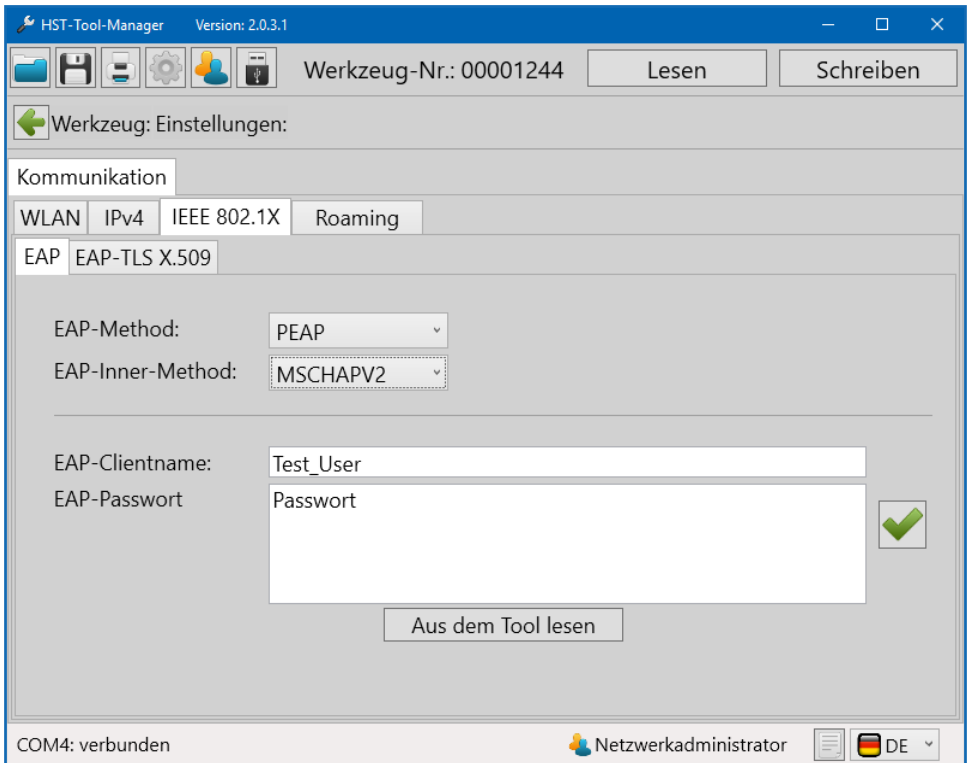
HST-Tool-Manager Version: 2.0.3.1

Werkzeug-Nr.: 00001244

Lesen

Schreiben

Werkzeug: Einstellungen:

Kommunikation

WLAN IPv4 IEEE 802.1X Roaming

EAP EAP-TLS X.509

EAP-Method: PEAP

EAP-Inner-Method: MSCHAPV2

EAP-Clientname: Test_User

EAP-Passwort Passwort

Aus dem Tool lesen

COM4: verbunden

Netzwerkadministrator

DE